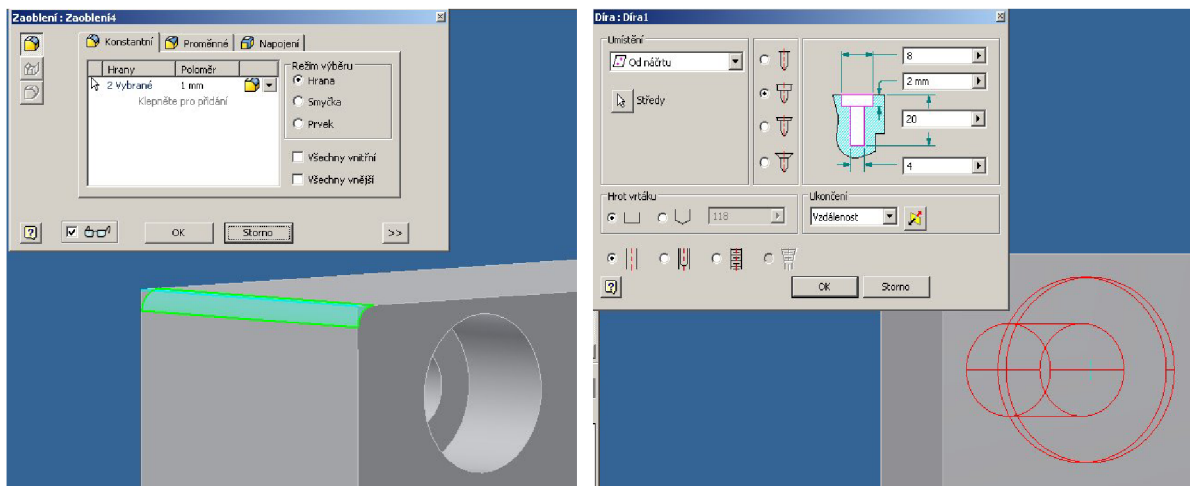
Zaoblení : Zaoblení4

Konstantní | Proměnné | Napojení

| Hrany | Poloměr |
|---|---|
| 2 Vybrané | 1 mm |

Klepněte pro přidání

Režim výběru
Hrana
Smyčka
Prvek

Všechny vnitřní
Všechny vnější

OK
Storno
>>

Díra : Díra1

Umístění
Od náčrtu
Středy

8
2 mm
20
4

Hrot vrtáku
118

Ukončení
Vzdálenost

OK
Storno